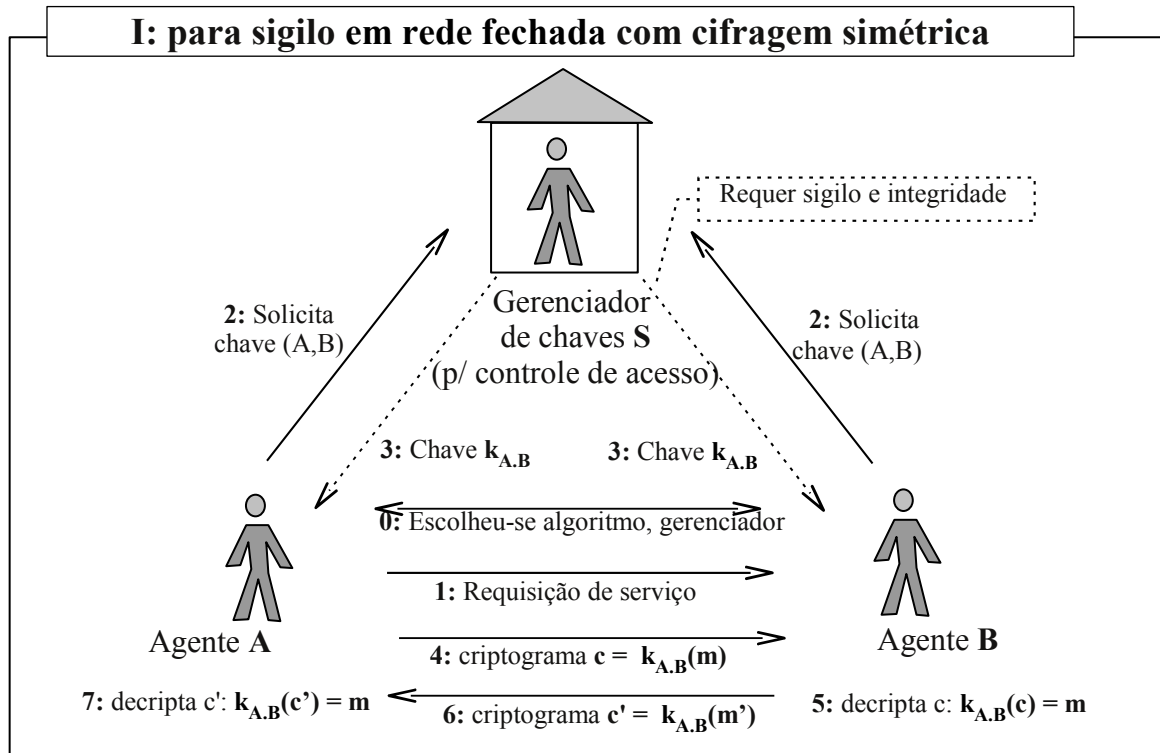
I: para sigilo em rede fechada com cifragem simétrica

Requer sigilo e integridade

2: Solicita chave (A,B)

Gerenciador de chaves S (p/ controle de acesso)

2: Solicita chave (A,B)

3: Chave $k_{A,B}$

3: Chave $k_{A,B}$

0: Escolheu-se algoritmo, gerenciador

1: Requisição de serviço

Agente A

Agente B

4: criptograma $c = k_{A,B}(m)$

7: decripta c': $k_{A,B}(c') = m$

6: criptograma $c' = k_{A,B}(m')$

5: decripta c: $k_{A,B}(c) = m$